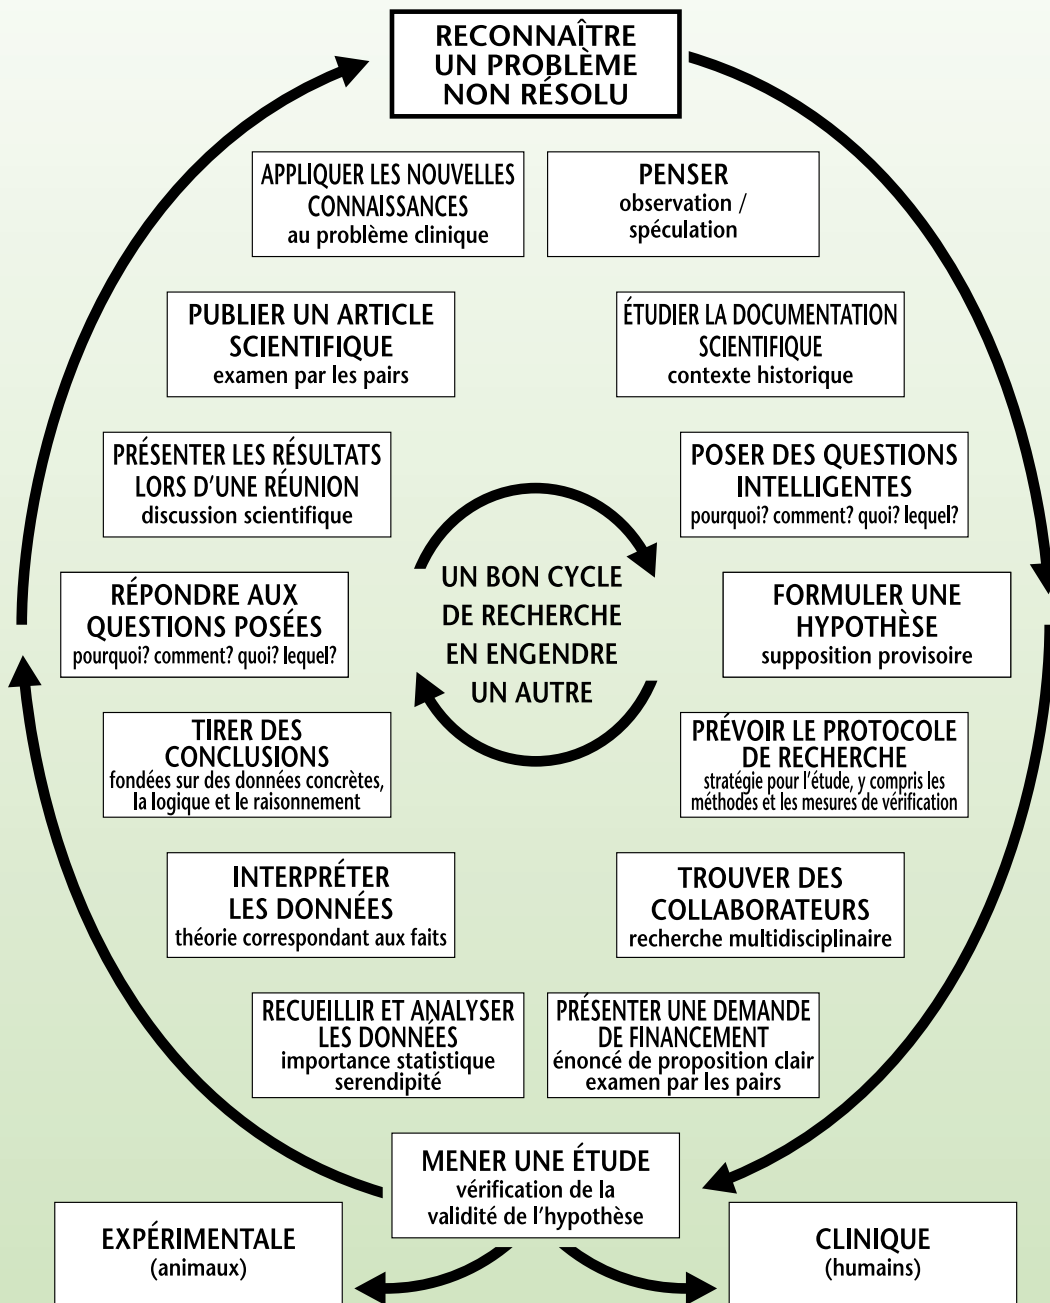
RECONNAÎTRE UN PROBLÈME NON RÉSOLU

APPLIQUER LES NOUVELLES CONNAISSANCES
au problème clinique

PENSER
observation / spéculation

PUBLIER UN ARTICLE SCIENTIFIQUE
examen par les pairs

ÉTUDIER LA DOCUMENTATION SCIENTIFIQUE
contexte historique

PRÉSENTER LES RÉSULTATS LORS D'UNE RÉUNION
discussion scientifique

POSER DES QUESTIONS INTELLIGENTES
pourquoi? comment? quoi? lequel?

UN BON CYCLE DE RECHERCHE EN ENGENDRE UN AUTRE

RÉPONDRE AUX QUESTIONS POSÉES
pourquoi? comment? quoi? lequel?

FORMULER UNE HYPOTHÈSE
supposition provisoire

TIRER DES CONCLUSIONS
fondées sur des données concrètes, la logique et le raisonnement

PRÉVOIR LE PROTOCOLE DE RECHERCHE
stratégie pour l'étude, y compris les méthodes et les mesures de vérification

INTERPRÉTER LES DONNÉES
théorie correspondant aux faits

TROUVER DES COLLABORATEURS
recherche multidisciplinaire

RECUEILLIR ET ANALYSER LES DONNÉES
importance statistique
serendipité

PRÉSENTER UNE DEMANDE DE FINANCEMENT
énoncé de proposition clair
examen par les pairs

MENER UNE ÉTUDE
vérification de la validité de l'hypothèse

EXPÉRIMENTALE
(animaux)

CLINIQUE
(humains)